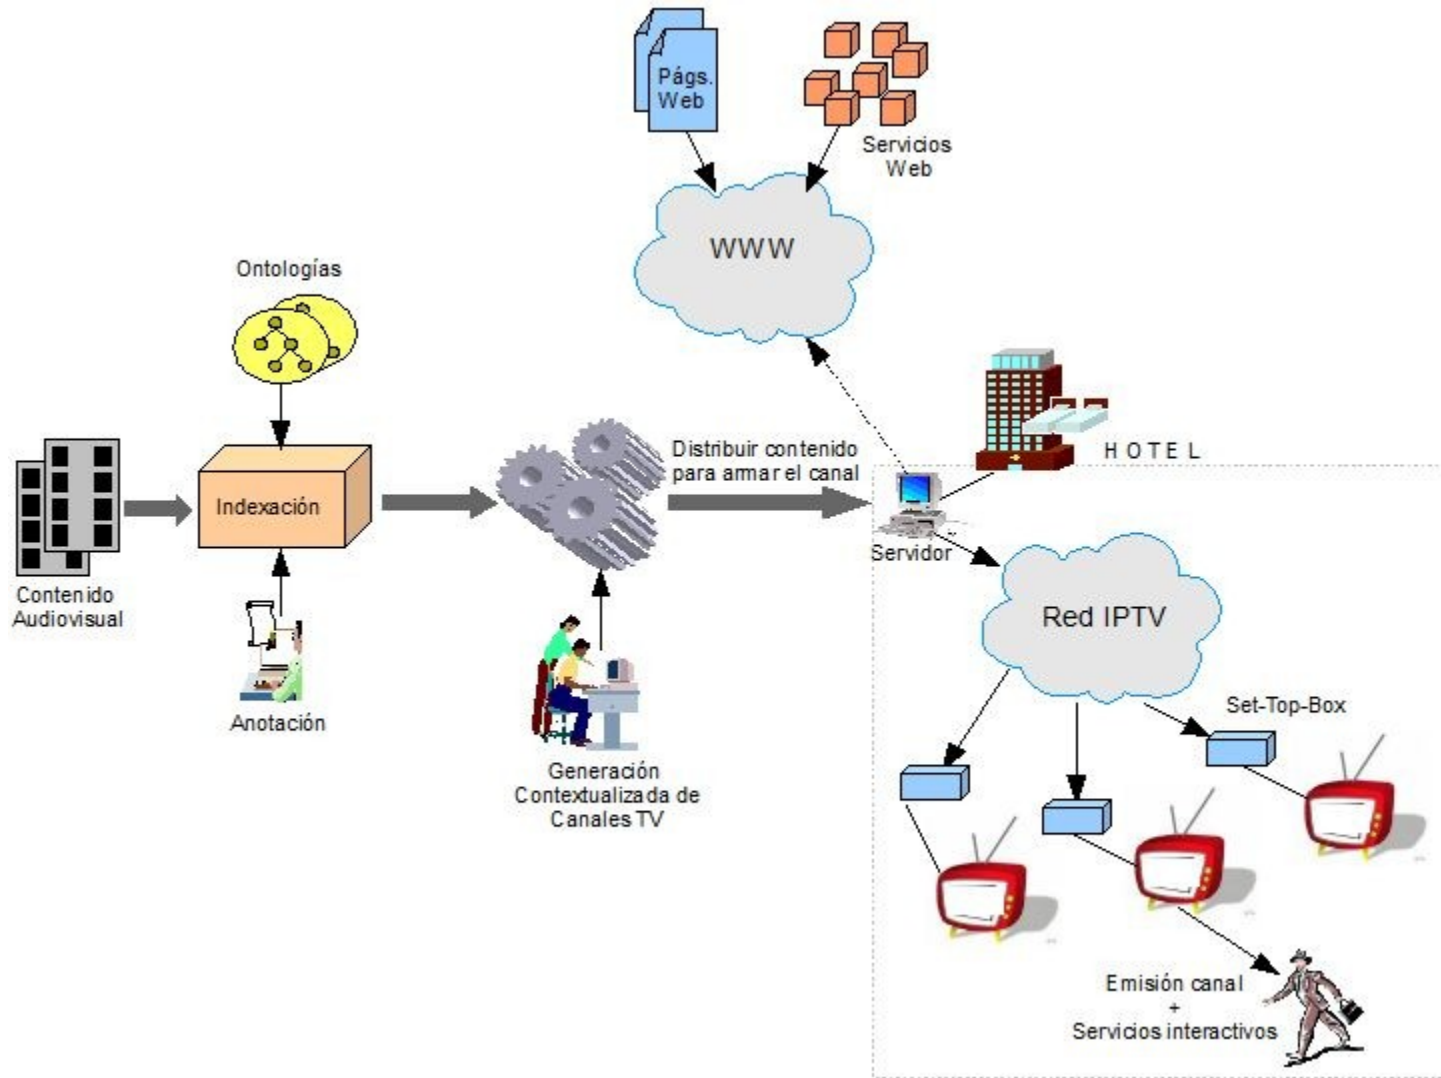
Págs. Web

Servicios Web

WWW

Ontologías

Indexación

Contenido Audiovisual

Anotación

Distribuir contenido para armar el canal

HOTEL

Servidor

Red IPTV

Set-Top-Box

Generación Contextualizada de Canales TV

Emisión canal + Servicios interactivos